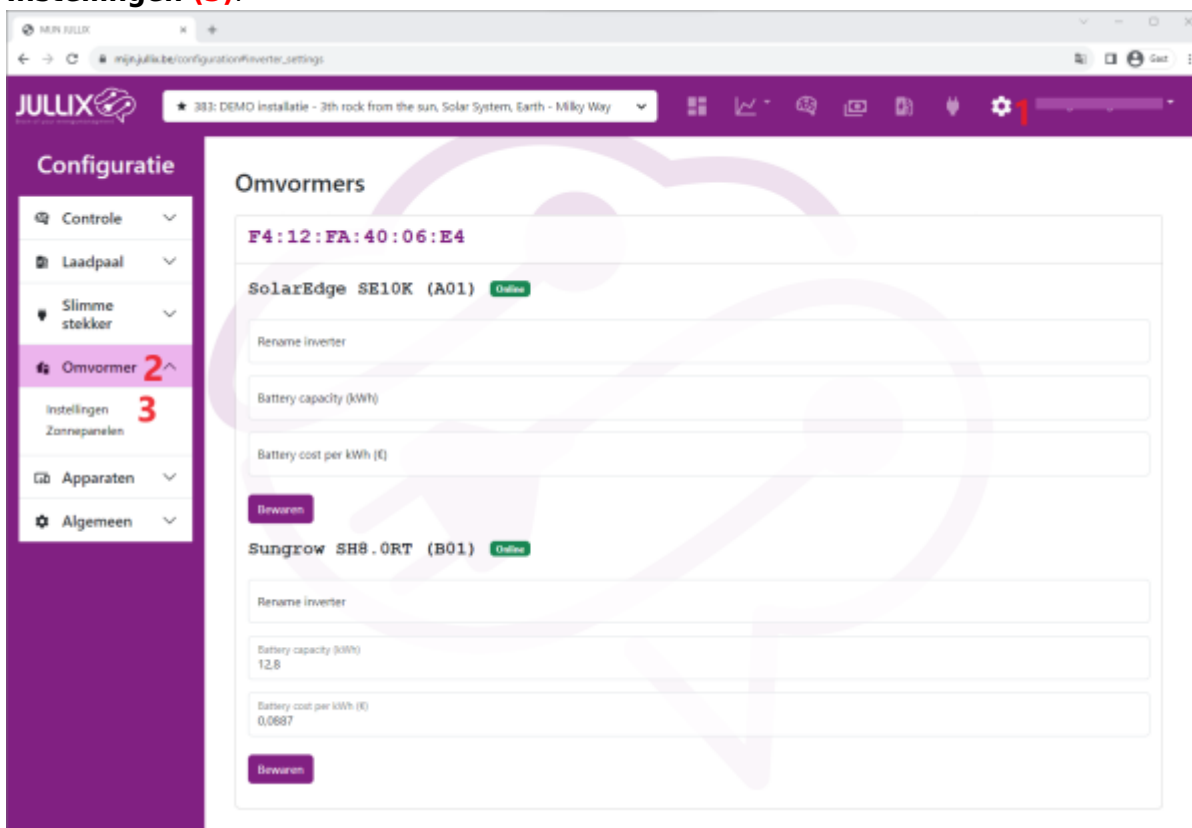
Instellingen (3).

MIJN JULLIX

mijn.jullix.be/configuration#inverter_settings

Gast

JULLIX

★ 383: DEMO installatie - 3th rock from the sun, Solar System, Earth - Milky Way

1

Configuratie

Controle

Laadpaal

Slimme stekker

Omvormer 2

Instellingen 3

Zonnepanelen

Apparaten

Algemeen

Omvormers

F4:12:FA:40:06:E4

SolarEdge SE10K (A01) Online

Rename inverter

Battery capacity (kWh)

Battery cost per kWh (€)

Bewaren

Sungrow SH8.0RT (B01) Online

Rename inverter

Battery capacity (kWh)
12,8

Battery cost per kWh (€)
0,0887

Bewaren